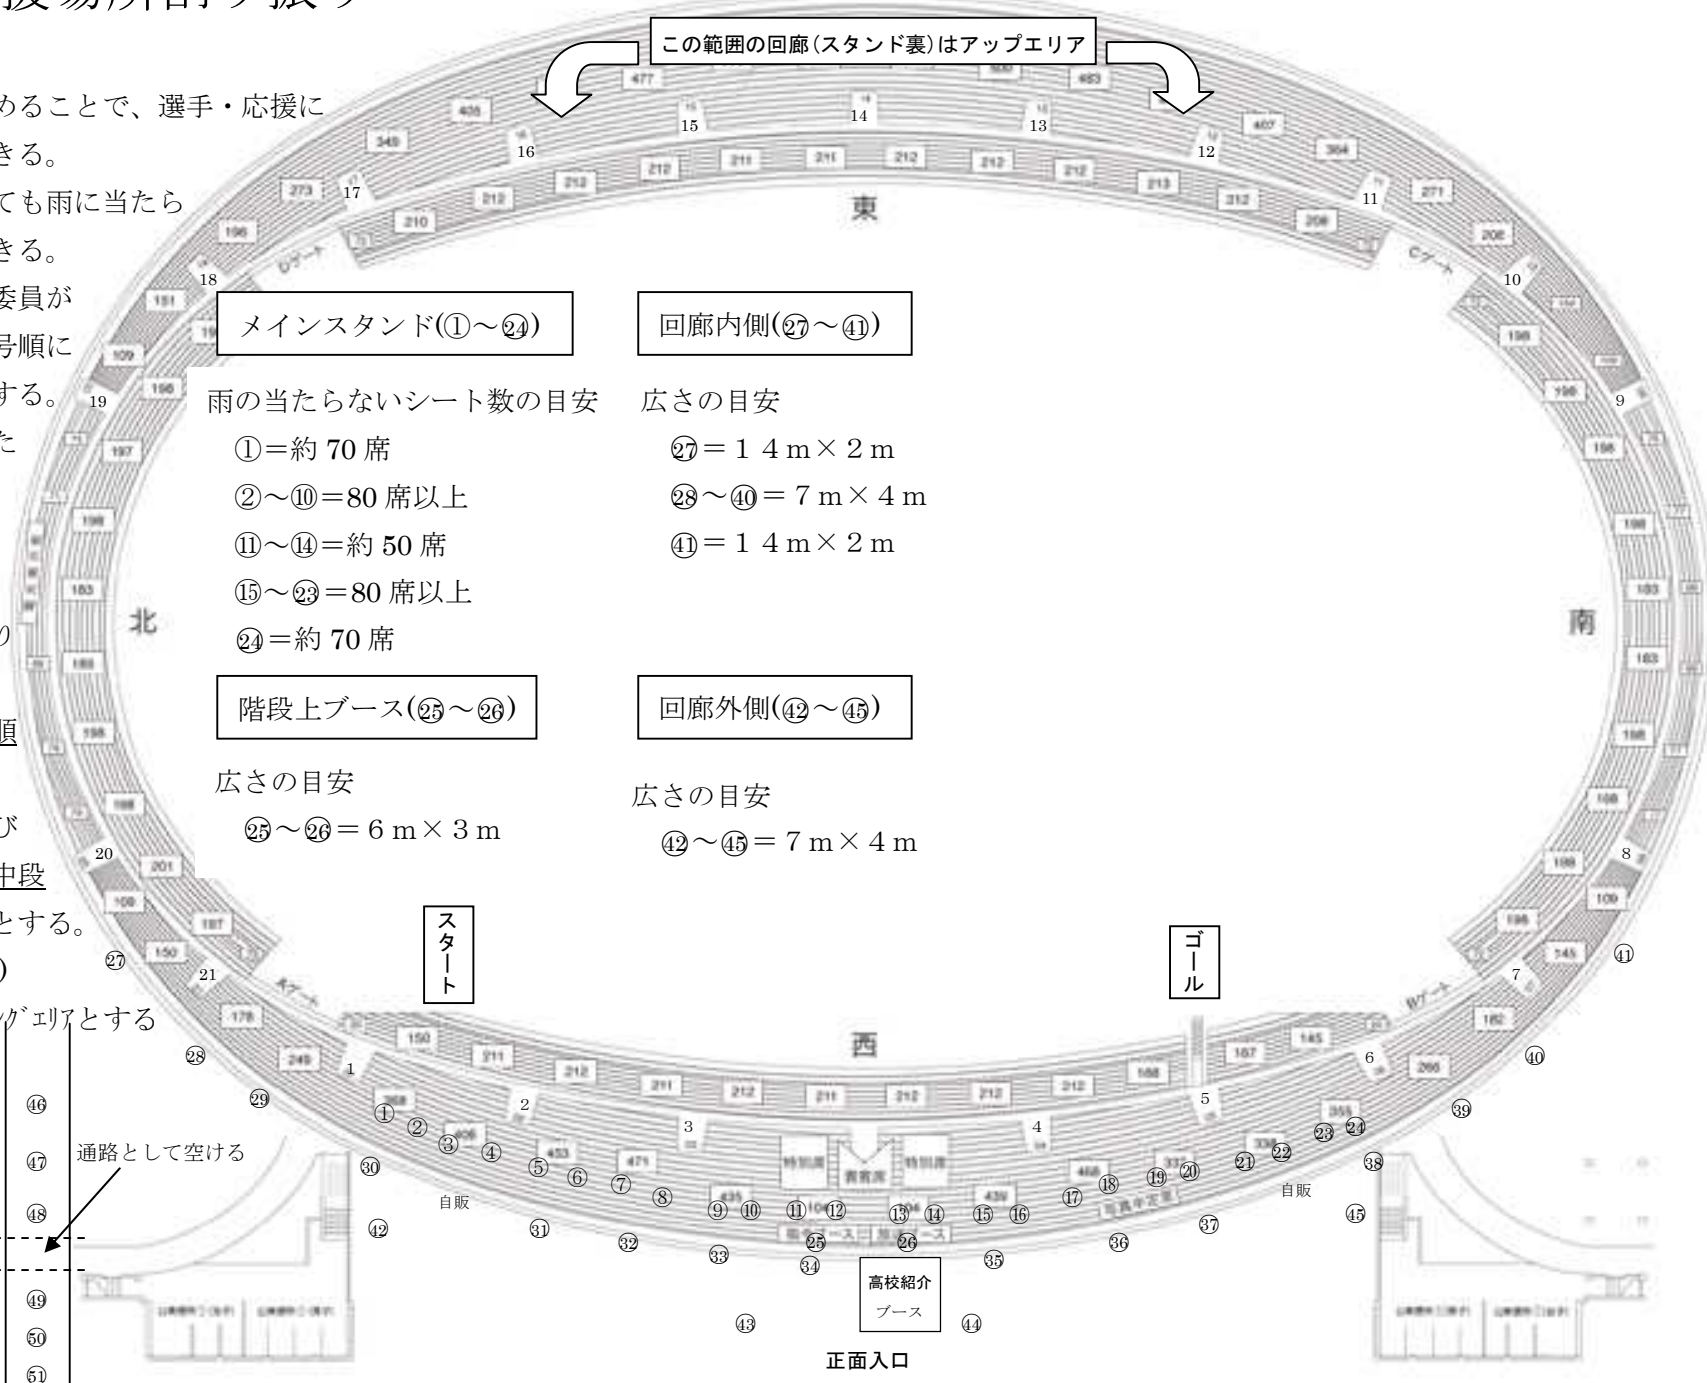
援場所割り振り

めることで、選手・応援に
きる。
ても雨に当たら
きる。
委員が
号順に
する。
た

り

順

び
中段
とする。
)
ングエリアとする

この範囲の回廊(スタンド裏)はアップエリア

東

北

南

西

メインスタンド(①～㉔)

雨の当たらないシート数の目安
①=約 70 席
②～⑩=80 席以上
⑪～⑭=約 50 席
⑮～㉓=80 席以上
㉔=約 70 席

回廊内側(㉗～㊶)

広さの目安
㉗=14m×2m
㉘～㊵=7m×4m
㊶=14m×2m

階段上ブース(㉕～㉖)

広さの目安
㉕～㉖=6m×3m

回廊外側(㊷～㊺)

広さの目安
㊷～㊺=7m×4m

スタート

ゴール

通路として空ける

自販

自販

高校紹介
ブース

正面入口

㊻
㊼
㊽
㊾
㊿
51